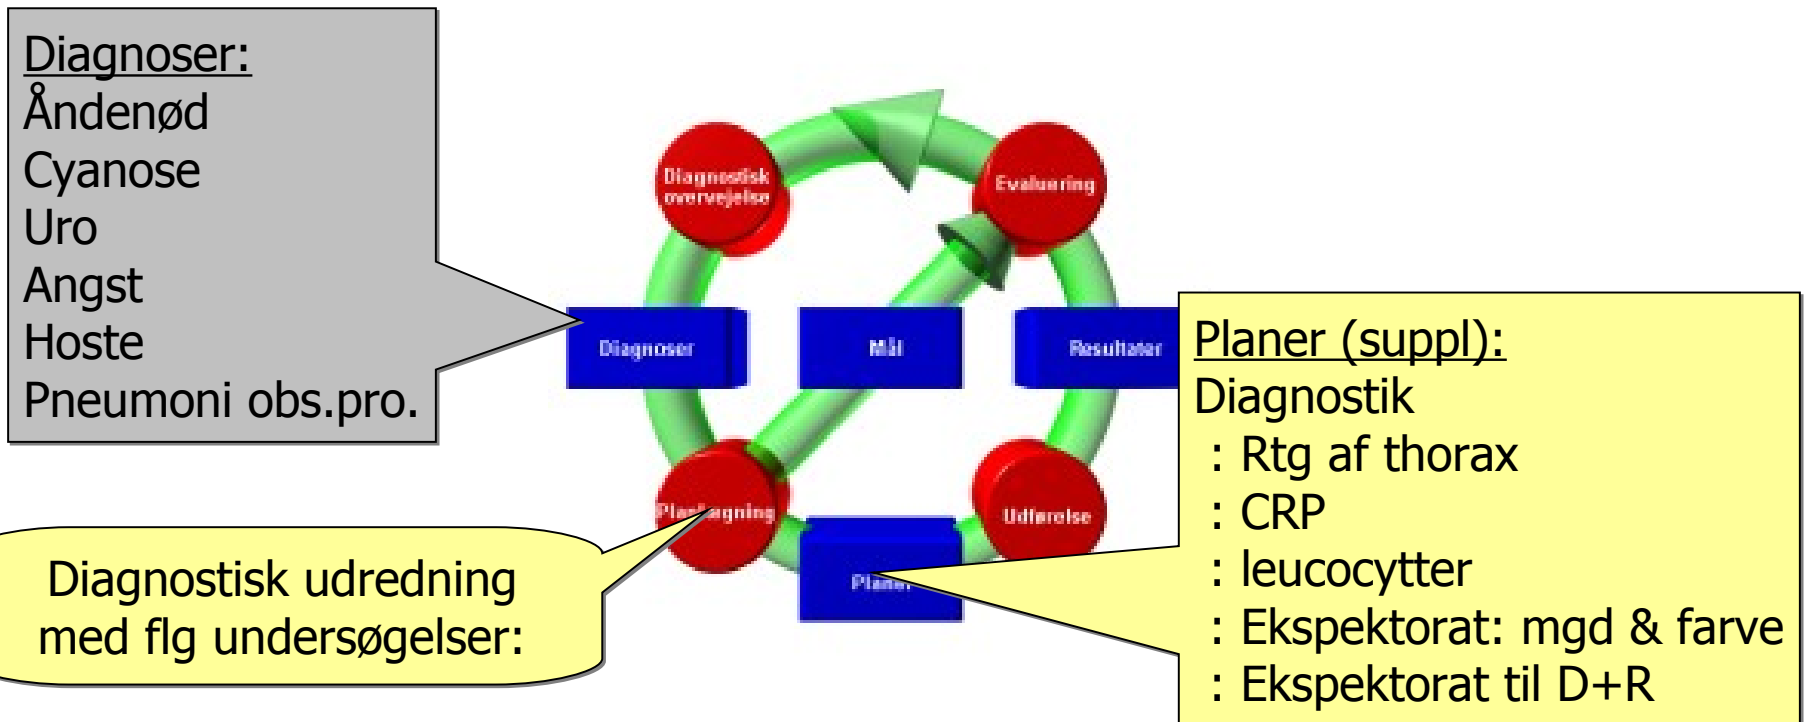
Diagnoser:
Åndenød
Cyanose
Uro
Angst
Hoste
Pneumoni obs.pro.

Diagnostisk overvejelse

Evaluering

Diagnoser

Mål

Resultater

Planlægning

Udførelse

Planer

Diagnostisk udredning med flg undersøgelser:

Planer (suppl):
Diagnostik
: Rtg af thorax
: CRP
: leucocytter
: Ekspektorat: mgd & farve
: Ekspektorat til D+R